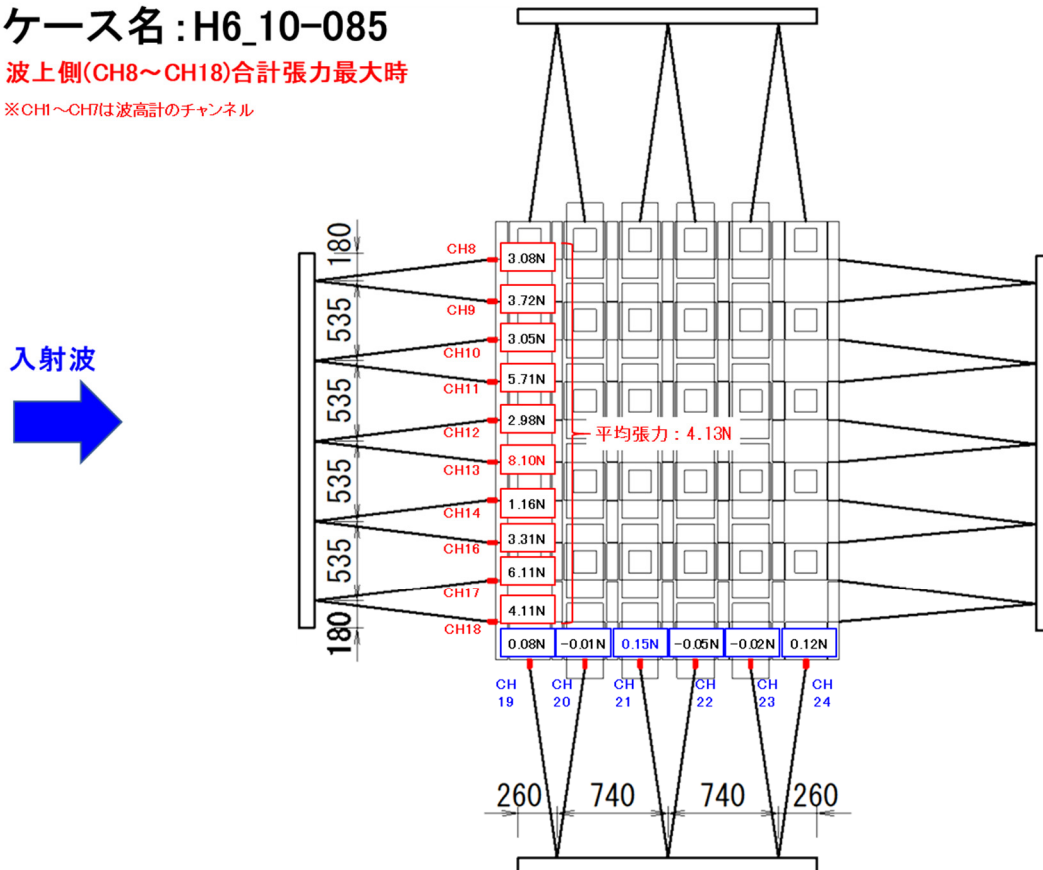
ケース名：H6_10-085

波上側(CH8～CH18)合計張力最大時

※CH1～CH7は波高計のチャンネル

入射波

180
535
535
535
535
180

CH8 3.08N
CH9 3.72N
CH10 3.05N
CH11 5.71N
CH12 2.98N
CH13 8.10N
CH14 1.16N
CH16 3.31N
CH17 6.11N
CH18 4.11N

平均張力：4.13N

| 0.08N | -0.01N | 0.15N | -0.05N | -0.02N | 0.12N |
|---|---|---|---|---|---|

CH 19
CH 20
CH 21
CH 22
CH 23
CH 24

260 740 740 260